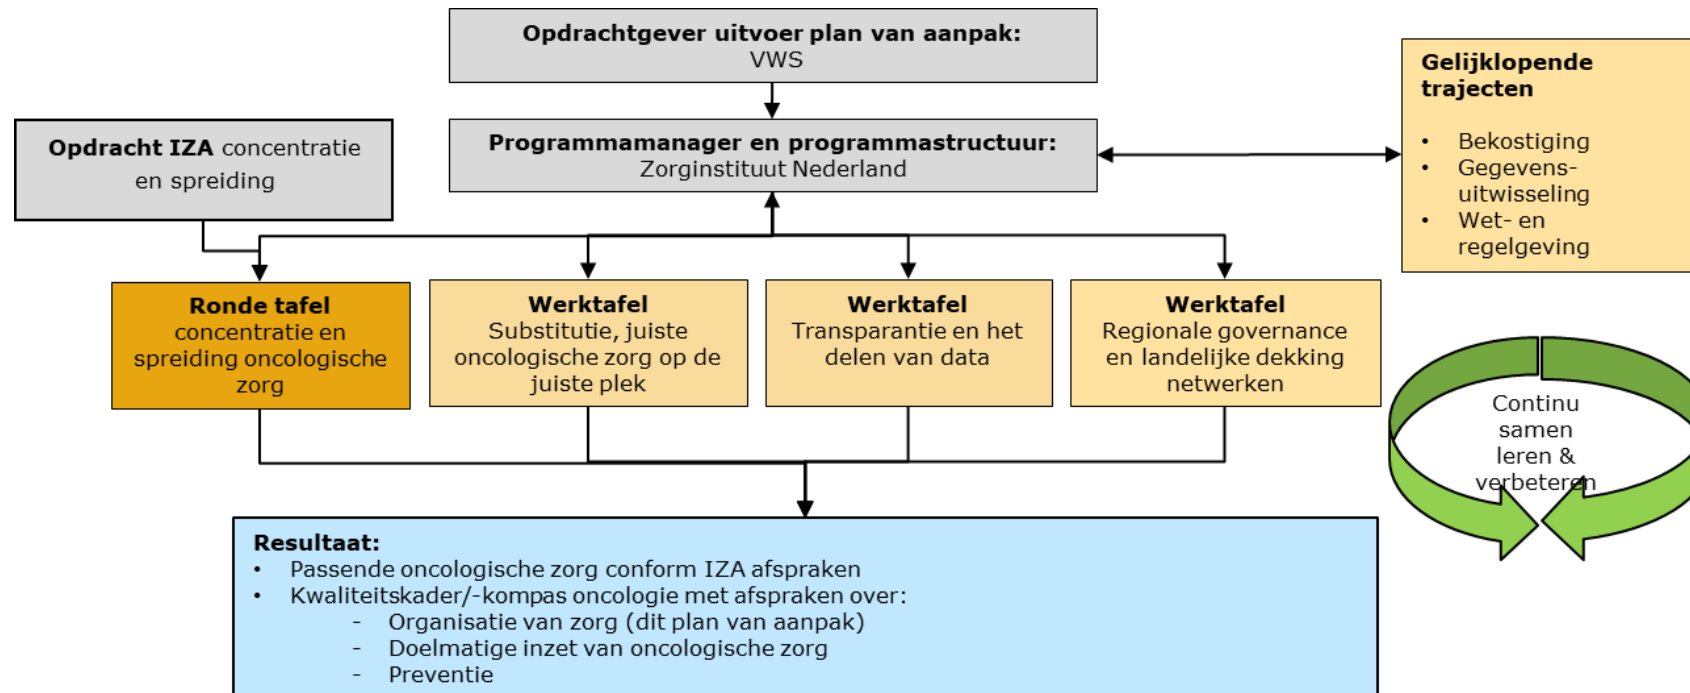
**Opdrachtgever uitvoer plan van aanpak:**
VWS

**Opdracht IZA** concentratie en spreiding

**Programmamanager en programmastructuur:**
Zorginstituut Nederland

**Gelijklopende trajecten**

- Bekostiging
- Gegevens-uitwisseling
- Wet- en regelgeving

**Ronde tafel**
concentratie en spreiding oncologische zorg

**Werktafel**
Substitutie, juiste oncologische zorg op de juiste plek

**Werktafel**
Transparantie en het delen van data

**Werktafel**
Regionale governance en landelijke dekking netwerken

Continu samen leren & verbeteren

**Resultaat:**
- Passende oncologische zorg conform IZA afspraken
- Kwaliteitskader/-kompas oncologie met afspraken over:
  - Organisatie van zorg (dit plan van aanpak)
  - Doelmatige inzet van oncologische zorg
  - Preventie